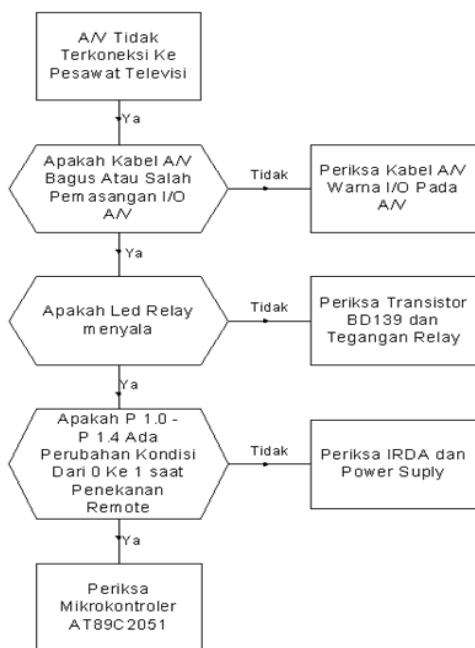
A/V Tidak Terkoneksi Ke Pesawat Televisi

Ya

Apakah Kabel A/V Bagus Atau Salah Pemasangan I/O A/V

Tidak

Periksa Kabel A/V Warna I/O Pada A/V

Ya

Apakah Led Relay menyala

Tidak

Periksa Transistor BD139 dan Tegangan Relay

Ya

Apakah P 1.0 - P 1.4 Ada Perubahan Kondisi Dari 0 Ke 1 saat Penekanan Remote

Tidak

Periksa IRDA dan Power Suply

Ya

Periksa Mikrokontroler AT89C2051